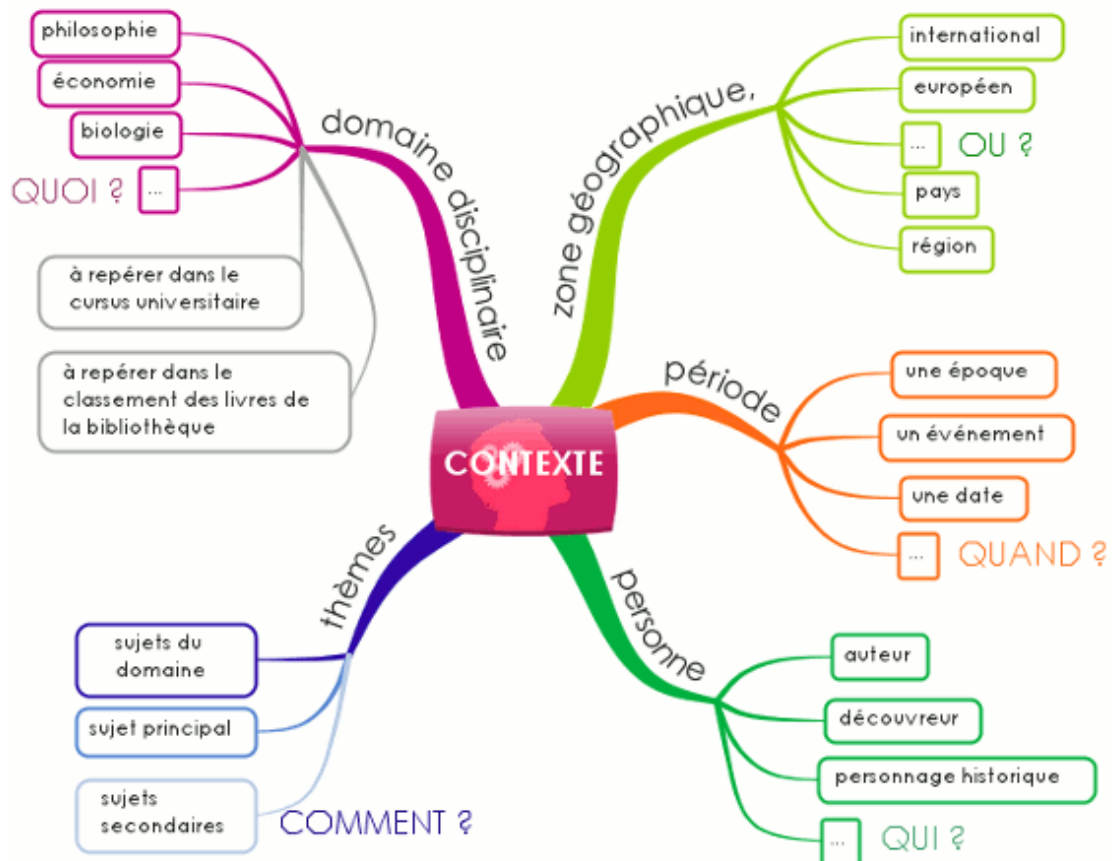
CONTEXTE

domaine disciplinaire

philosophie

économie

biologie

QUOI ? ...

à repérer dans le cursus universitaire

à repérer dans le classement des livres de la bibliothèque

zone géographique,

international

européen

... OU ?

pays

région

période

une époque

un événement

une date

... QUAND ?

personne

auteur

découvreur

personnage historique

... QUI ?

thèmes

sujets du domaine

sujet principal

sujets secondaires

COMMENT ?